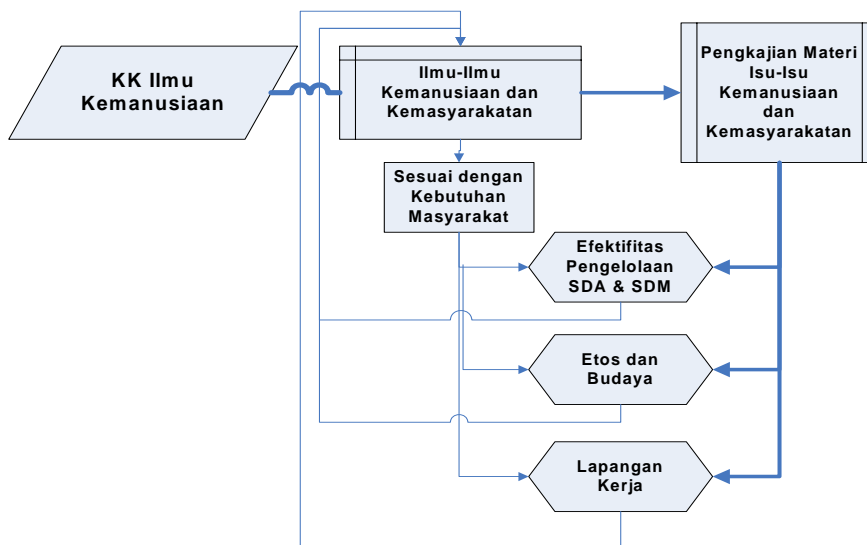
KK Ilmu Kemanusiaan

Ilmu-Ilmu Kemanusiaan dan Kemasyarakatan

Pengkajian Materi Isu-Isu Kemanusiaan dan Kemasyarakatan

Sesuai dengan Kebutuhan Masyarakat

Efektifitas Pengelolaan SDA & SDM

Etos dan Budaya

Lapangan Kerja